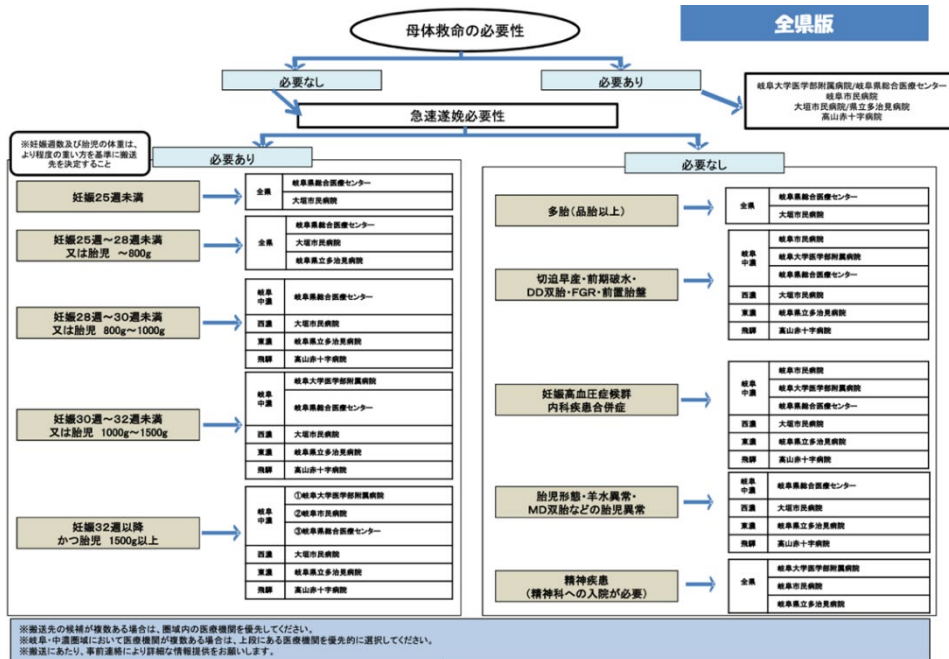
全県版

母体救命の必要性

必要なし

必要あり

岐阜大学医学部附属病院/岐阜県総合医療センター
岐阜市民病院
大垣市民病院/県立多治見病院
高山赤十字病院

急速遂娩必要性

※妊娠週数及び胎児の体重は、より程度の重い方を基準に搬送先を決定すること

必要あり

必要なし

妊娠25週未満

| 全県 | 岐阜県総合医療センター |
|---|---|
| | 大垣市民病院 |

妊娠25週～28週未満
又は胎児 ～800g

| 全県 | 岐阜県総合医療センター |
|---|---|
| | 大垣市民病院 |
| | 岐阜県立多治見病院 |

妊娠28週～30週未満
又は胎児 800g～1000g

| 岐阜 中濃 | 岐阜県総合医療センター |
|---|---|
| 西濃 | 大垣市民病院 |
| 東濃 | 岐阜県立多治見病院 |
| 飛騨 | 高山赤十字病院 |

妊娠30週～32週未満
又は胎児 1000g～1500g

| 岐阜 中濃 | 岐阜大学医学部附属病院 |
|---|---|
| | 岐阜県総合医療センター |
| 西濃 | 大垣市民病院 |
| 東濃 | 岐阜県立多治見病院 |
| 飛騨 | 高山赤十字病院 |

妊娠32週以降
かつ胎児 1500g以上

| 岐阜 中濃 | ①岐阜大学医学部附属病院 |
|---|---|
| | ②岐阜市民病院 |
| | ③岐阜県総合医療センター |
| 西濃 | 大垣市民病院 |
| 東濃 | 岐阜県立多治見病院 |
| 飛騨 | 高山赤十字病院 |

多胎（品胎以上）

| 全県 | 岐阜県総合医療センター |
|---|---|
| | 大垣市民病院 |

切迫早産・前期破水・
DD双胎・FGR・前置胎盤

| 岐阜 中濃 | 岐阜市民病院 |
|---|---|
| | 岐阜大学医学部附属病院 |
| | 岐阜県総合医療センター |
| 西濃 | 大垣市民病院 |
| 東濃 | 岐阜県立多治見病院 |
| 飛騨 | 高山赤十字病院 |

妊娠高血圧症候群
内科疾患合併症

| 岐阜 中濃 | 岐阜市民病院 |
|---|---|
| | 岐阜大学医学部附属病院 |
| | 岐阜県総合医療センター |
| 西濃 | 大垣市民病院 |
| 東濃 | 岐阜県立多治見病院 |
| 飛騨 | 高山赤十字病院 |

胎児形態・羊水異常・
MD双胎などの胎児異常

| 岐阜 中濃 | 岐阜県総合医療センター |
|---|---|
| 西濃 | 大垣市民病院 |
| 東濃 | 岐阜県立多治見病院 |
| 飛騨 | 高山赤十字病院 |

精神疾患
（精神科への入院が必要）

| 全県 | 岐阜大学医学部附属病院 |
|---|---|
| | 岐阜市民病院 |
| | 岐阜県立多治見病院 |

※搬送先の候補が複数ある場合は、圏域内の医療機関を優先してください。
※岐阜・中濃圏域において医療機関が複数ある場合は、上段にある医療機関を優先的に選択してください。
※搬送にあたり、事前連絡により詳細な情報提供をお願いします。